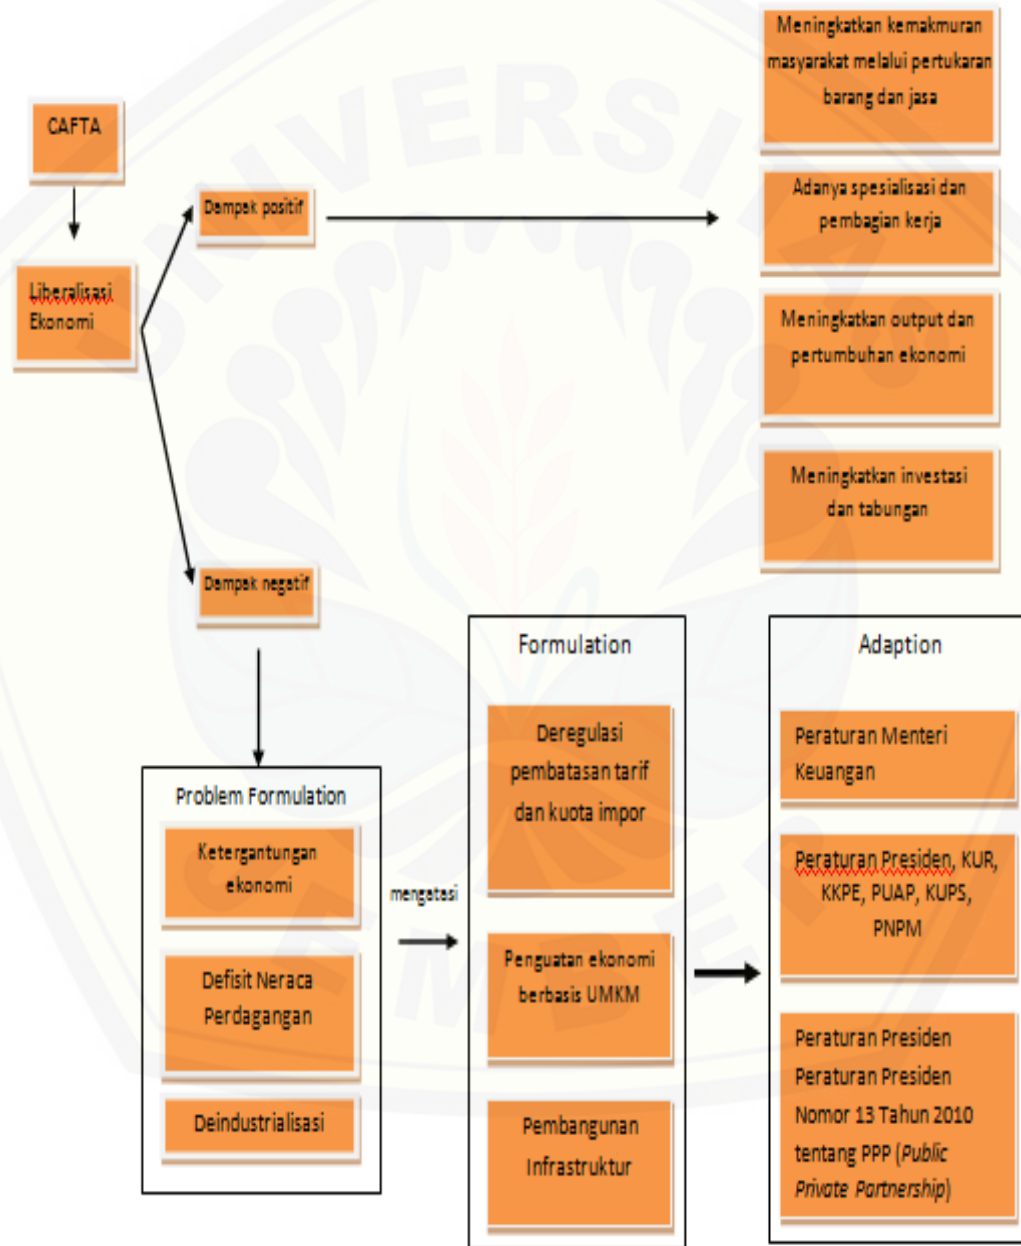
CAFTA

Liberalisasi Ekonomi

Dampak positif

Meningkatkan kemakmuran masyarakat melalui pertukaran barang dan jasa

Adanya spesialisasi dan pembagian kerja

Meningkatkan output dan pertumbuhan ekonomi

Meningkatkan investasi dan tabungan

Dampak negatif

Problem Formulation

Ketergantungan ekonomi

Defisit Neraca Perdagangan

Deindustrialisasi

mengatasi

Formulation

Deregulasi pembatasan tarif dan kuota impor

Penguatan ekonomi berbasis UMKM

Pembangunan Infrastruktur

Adaption

Peraturan Menteri Keuangan

Peraturan Presiden, KUR, KKPE, PUAP, KUPS, PNPM

Peraturan Presiden Peraturan Presiden Nomor 13 Tahun 2010 tentang PPP (Public Private Partnership)